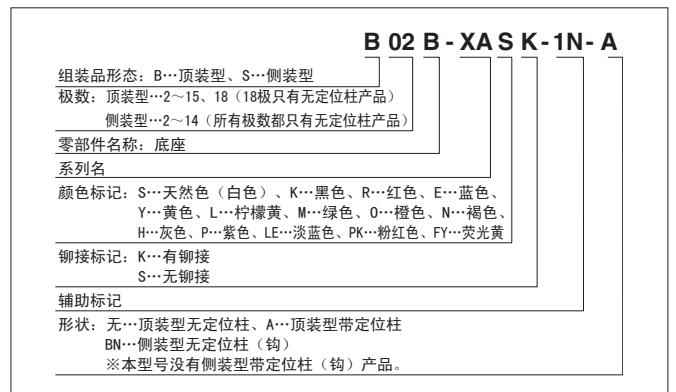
B 02 B - XA S K - 1N - A

组装品形态：B…顶装型、S…侧装型

极数：顶装型…2～15、18（18极只有无定位柱产品）
侧装型…2～14（所有极数都只有无定位柱产品）

零部件名称：底座

系列名

颜色标记：S…天然色（白色）、K…黑色、R…红色、E…蓝色、Y…黄色、L…柠檬黄、M…绿色、O…橙色、N…褐色、H…灰色、P…紫色、LE…淡蓝色、PK…粉红色、FY…荧光黄

铆接标记：K…有铆接
S…无铆接

辅助标记

形状：无…顶装型无定位柱、A…顶装型带定位柱
BN…侧装型无定位柱（钩）
※本型号没有侧装型带定位柱（钩）产品。